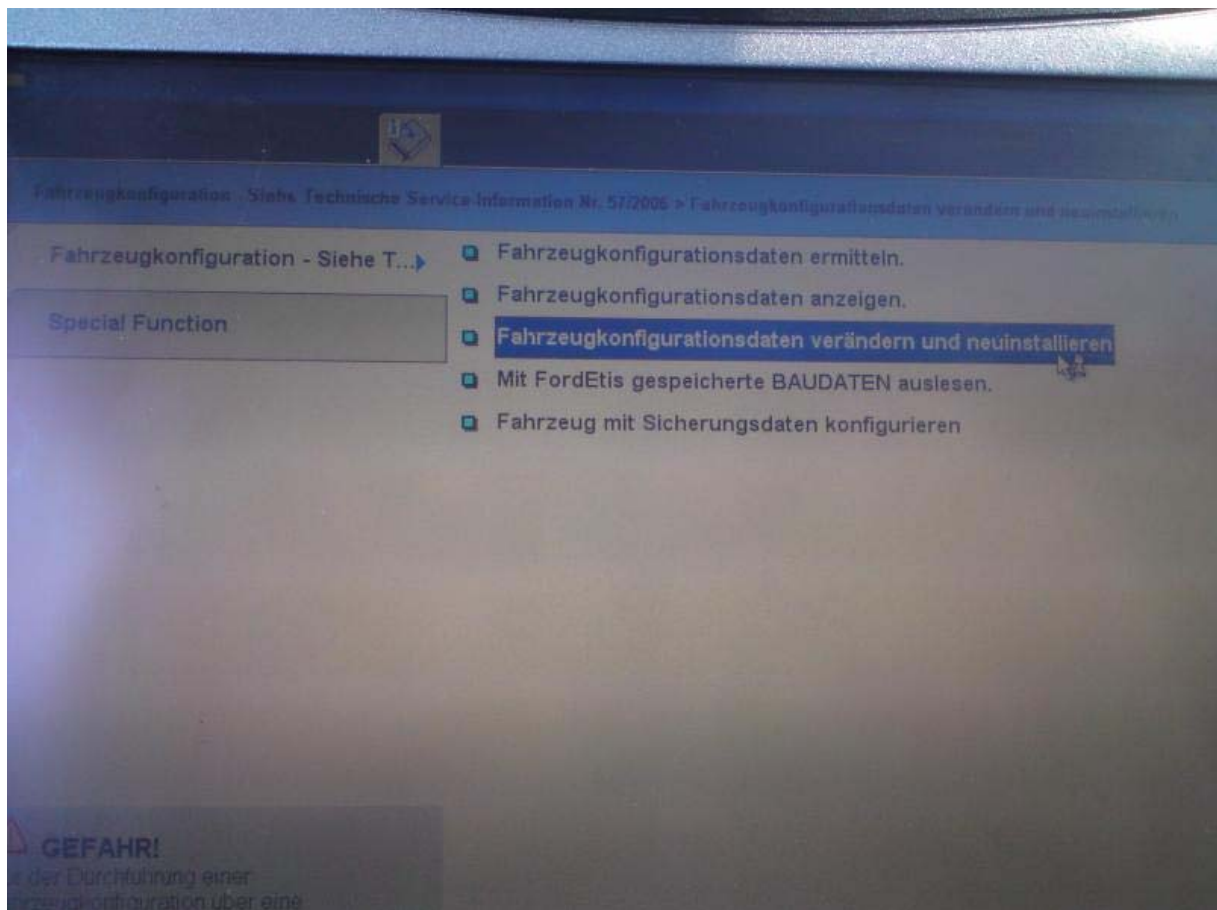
Fahrzeugkonfiguration - Siehe Technische Service Information Nr. 57/2006 > Fahrzeugkonfigurationsdaten verändern und neuinstallieren

Fahrzeugkonfiguration - Siehe T...

Special Function

Fahrzeugkonfigurationsdaten ermitteln.

Fahrzeugkonfigurationsdaten anzeigen.

Fahrzeugkonfigurationsdaten verändern und neuinstallieren

Mit FordEtis gespeicherte BAUDATEN auslesen.

Fahrzeug mit Sicherungsdaten konfigurieren

GEFAHR!

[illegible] der Durchführung einer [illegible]zeugkonfiguration über eine